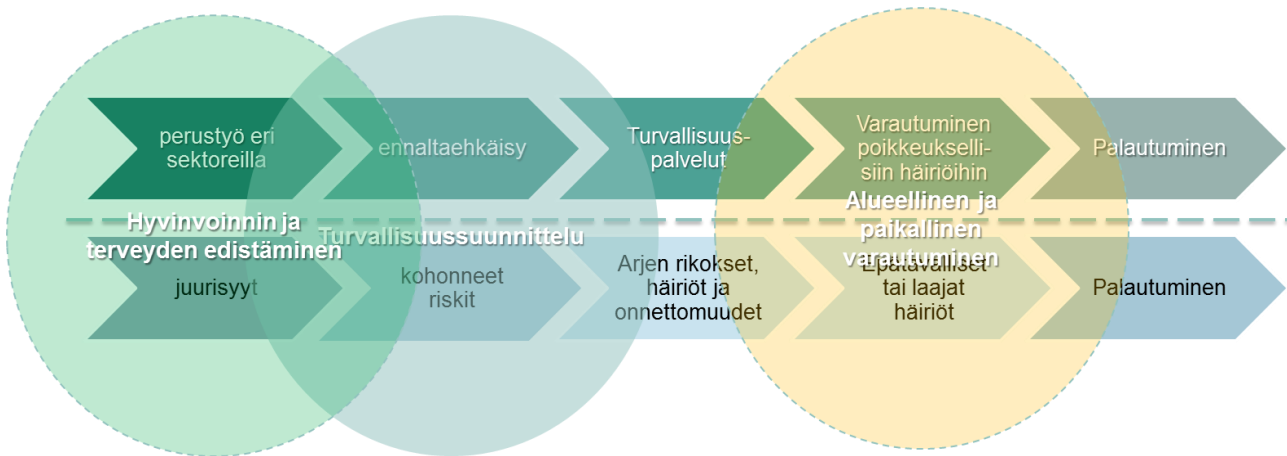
perustyö eri sektoreilla

ennaltaehkäisy

Turvallisuuspalvelut

Varautuminen poikkeuksellisiin häiriöihin

Palautuminen

Hyvinvoinnin ja terveyden edistäminen

Turvallisuussuunnittelu

Alueellinen ja paikallinen varautuminen

juurisyyt

kohonneet riskit

Arjen rikokset, häiriöt ja onnettomuudet

Epätavalliset tai laajat häiriöt

Palautuminen